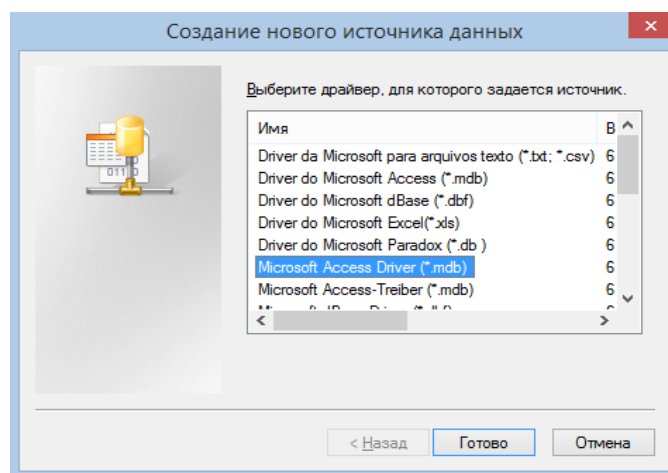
Создание нового источника данных

Выберите драйвер, для которого задается источник.

| Имя | В |
|---|---|
| Driver da Microsoft para arquivos texto (*.txt; *.csv) | 6 |
| Driver do Microsoft Access (*.mdb) | 6 |
| Driver do Microsoft dBase (*.dbf) | 6 |
| Driver do Microsoft Excel(*.xls) | 6 |
| Driver do Microsoft Paradox (*.db ) | 6 |
| Microsoft Access Driver (*.mdb) | 6 |
| Microsoft Access-Treiber (*.mdb) | 6 |
| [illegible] | |

< Назад
Готово
Отмена